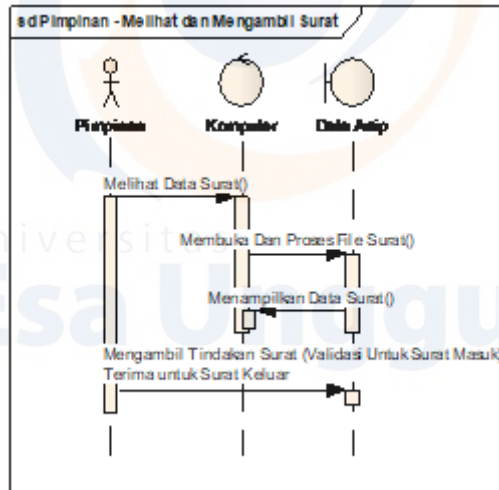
sd Pimpinan - Melihat dan Mengambil Surat

Pimpinan

Komputer

Data Arsip

Melihat Data Surat()

Membuka Dan Proses File Surat()

Menampilkan Data Surat()

Mengambil Tindakan Surat (Validasi Untuk Surat Masuk)
Terima untuk Surat Keluar

niversitas
esa Unggul